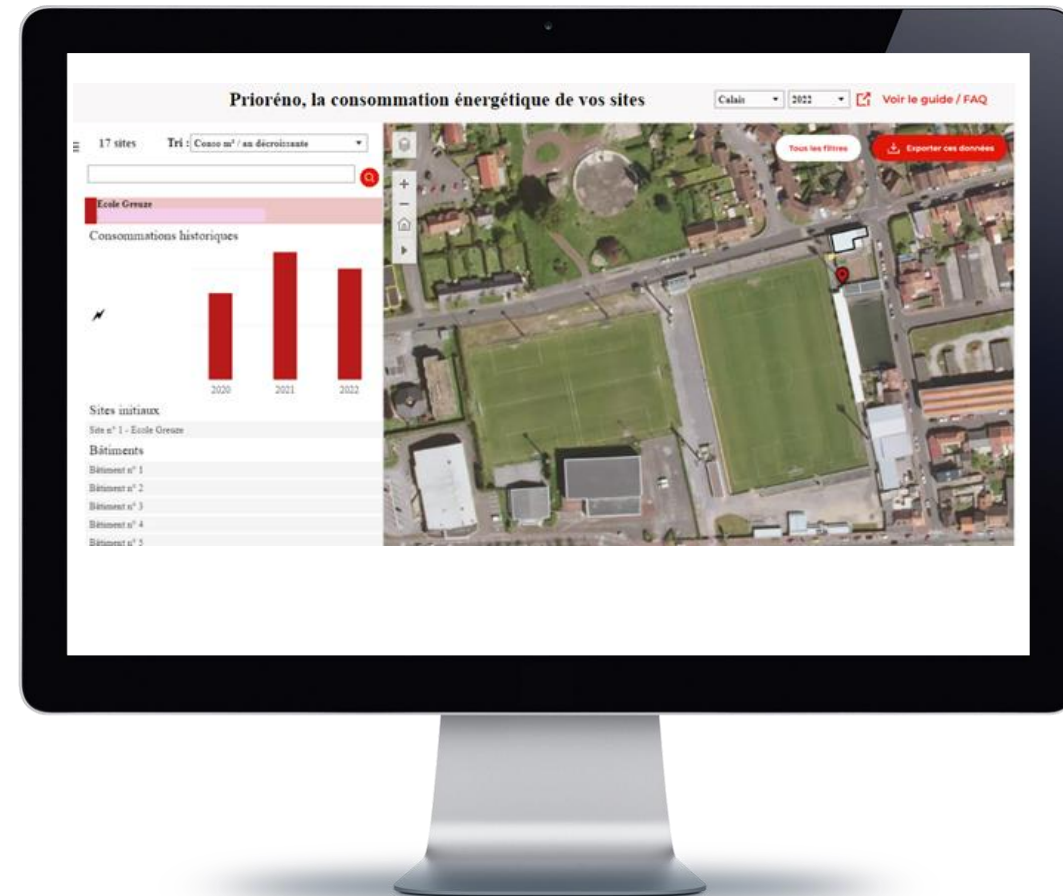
Prioréno, la consommation énergétique de vos sites

Calais ▾ 2022 ▾ Voir le guide / FAQ

17 sites Tri : Conso m² / an décroissante ▾

Ecole Greuze

Consommations historiques

2020 2021 2022

Sites initiaux

Site n° 1 - Ecole Greuze

Bâtiments

Bâtiment n° 1

Bâtiment n° 2

Bâtiment n° 3

Bâtiment n° 4

Bâtiment n° 5

Tous les filtres

Exporter ces données